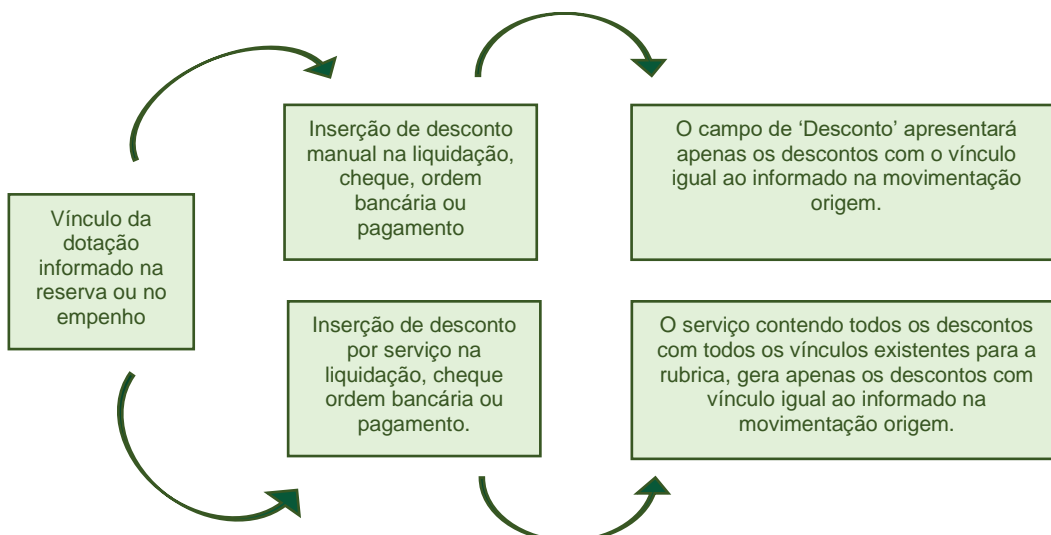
Vínculo da dotação informado na reserva ou no empenho

Inserção de desconto manual na liquidação, cheque, ordem bancária ou pagamento

O campo de 'Desconto' apresentará apenas os descontos com o vínculo igual ao informado na movimentação origem.

Inserção de desconto por serviço na liquidação, cheque ordem bancária ou pagamento.

O serviço contendo todos os descontos com todos os vínculos existentes para a rubrica, gera apenas os descontos com vínculo igual ao informado na movimentação origem.